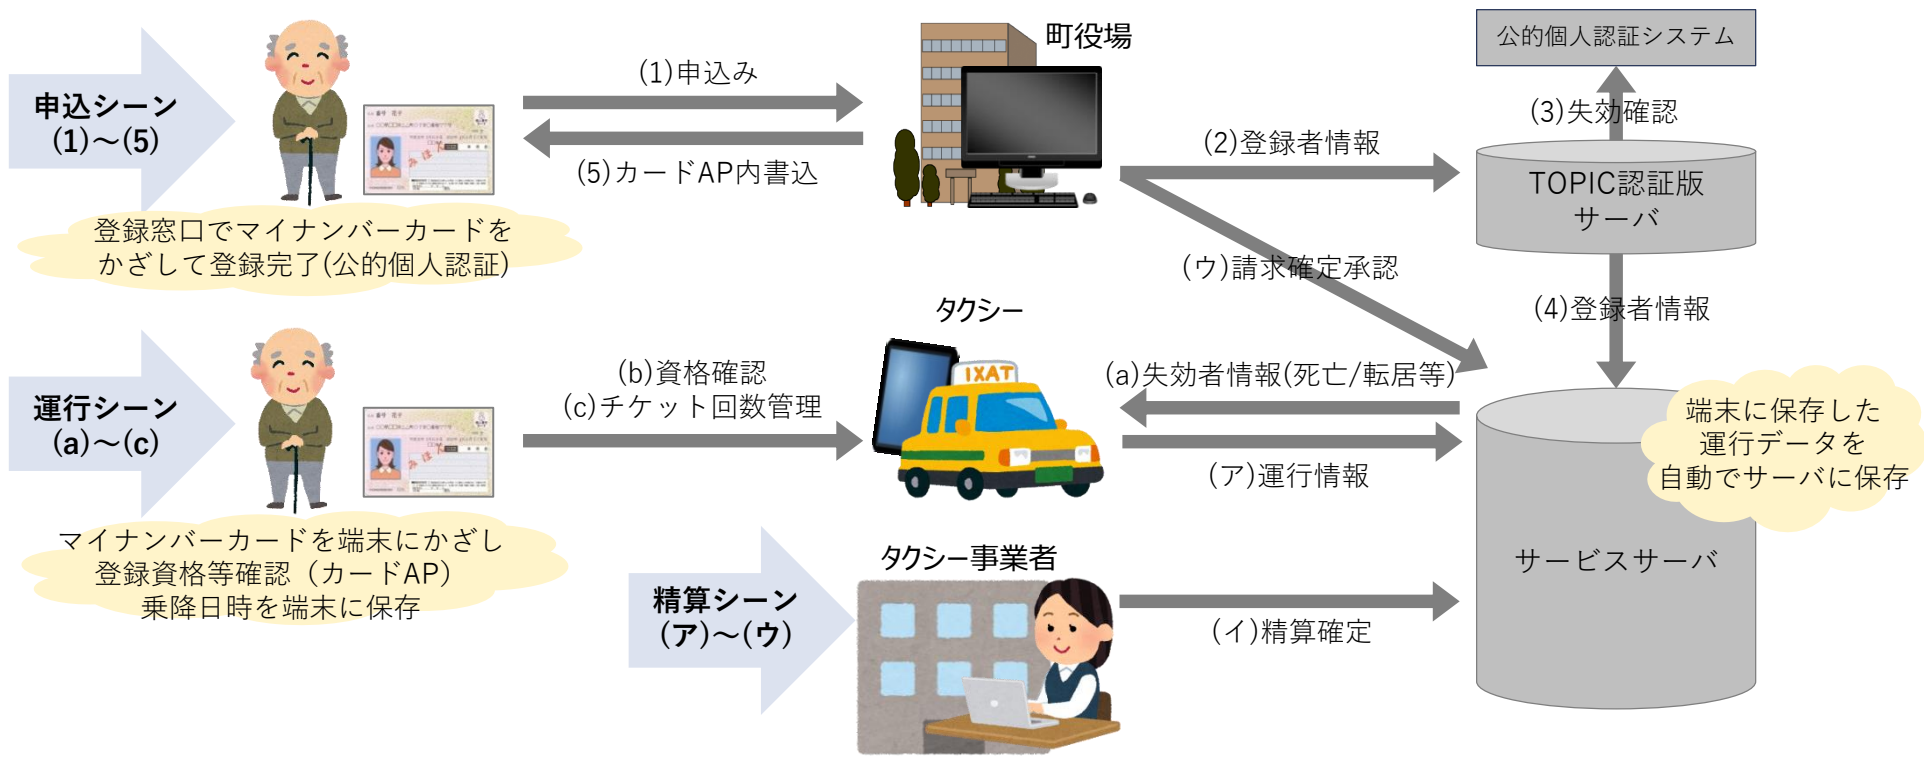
申込シーン
(1)～(5)

登録窓口でマイナンバーカードをかざして登録完了(公的個人認証)

(1)申込み

(5)カードAP内書込

町役場

公的個人認証システム

(3)失効確認

(2)登録者情報

TOPIC認証版サーバ

(ウ)請求確定承認

(4)登録者情報

運行シーン
(a)～(c)

タクシー

IXAT

(b)資格確認
(c)チケット回数管理

(a)失効者情報(死亡/転居等)

(ア)運行情報

端末に保存した運行データを自動でサーバに保存

マイナンバーカードを端末にかざし
登録資格等確認（カードAP）
乗降日時を端末に保存

精算シーン
(ア)～(ウ)

タクシー事業者

(イ)精算確定

サービスサーバ